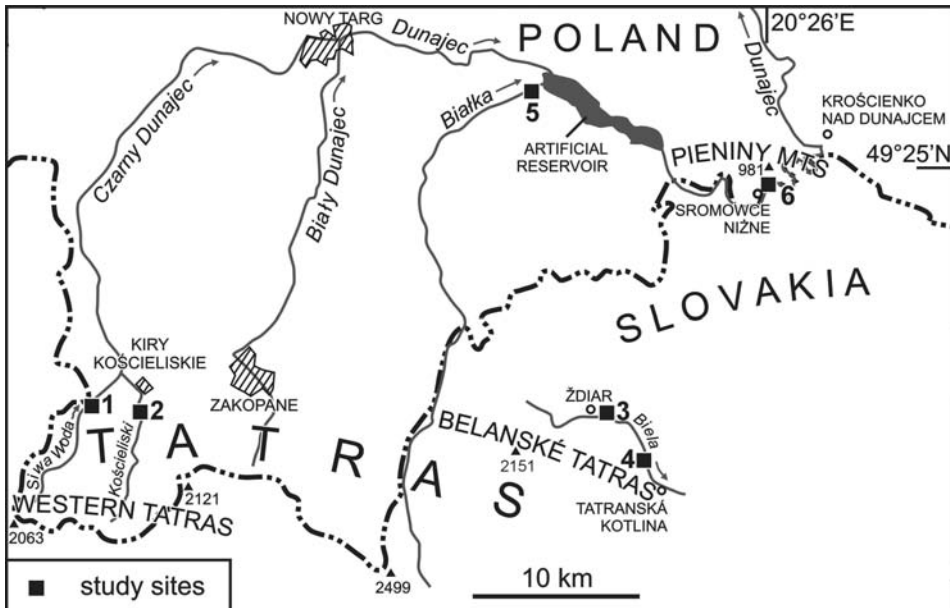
NOWY TARG
Dunajec
POLAND
20°26'E
Dunajec
Czarny Dunajec
Biały Dunajec
Białka
5
ARTIFICIAL RESERVOIR
KROŚCIENKO NAD DUNAJCEM
49°25'N
PIENINY MTS
981
6
SROMOWCE NIŻNE
SLOVAKIA
KIRY KOŚCIELISKIE
1
2
ZAKOPANE
Siwa Woda
Kościeliski
T A T R A S
ŽDIAR
3
Biela
BELANSKÉ TATRAS
4
2151
TATRANSKÁ KOTLINA
2121
WESTERN TATRAS
2063
2499
10 km
■ study sites